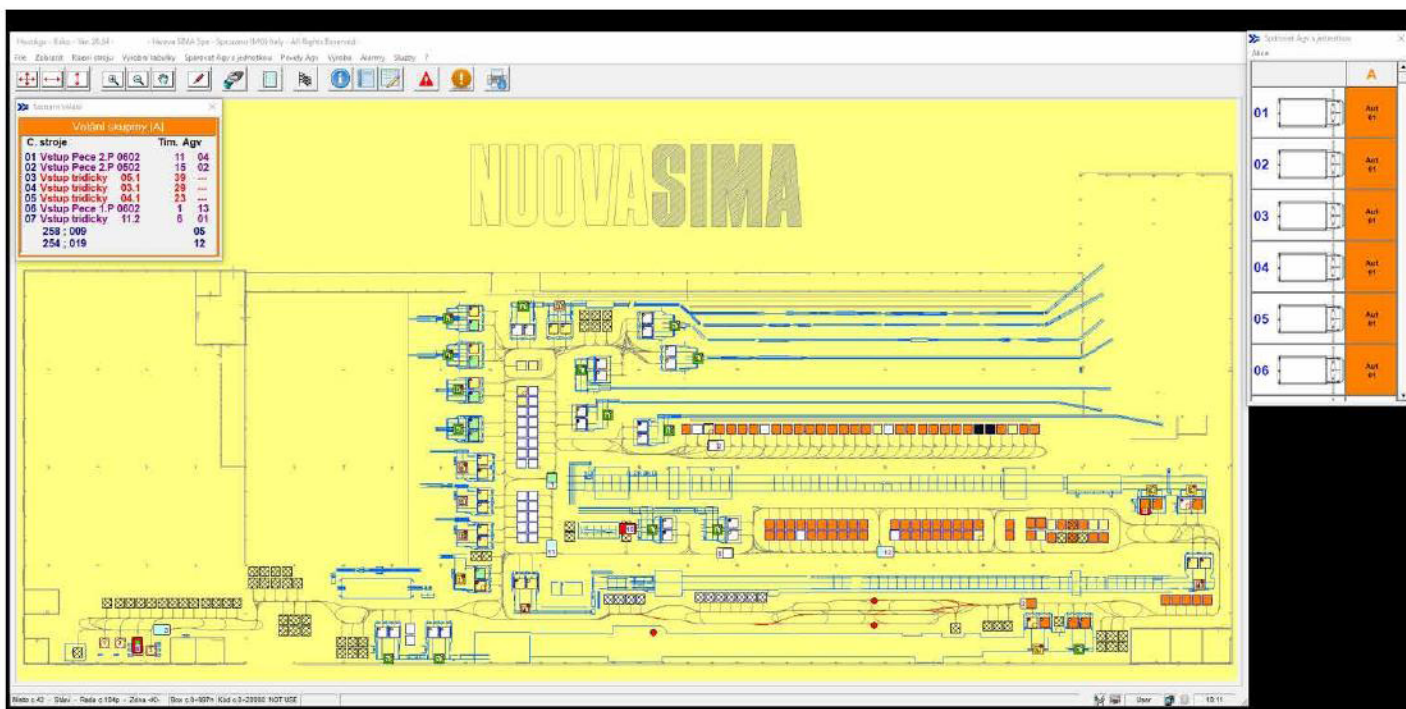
Horologe - Ecko - Ver 28.34 - Nuova SIMA Spa - Sassuolo (MO) Italy - All Rights Reserved

File Zobrazit Řízení stroje Výrobní tabulky Správce Agv s jednotkou Povely Agv Výroba Alarmy Služby ?

Seznam volání

Volání skupiny [A]

| C. stroje | Tim. | Agv |
|---|---|---|
| 01 Vstup Pece 2.P 0602 | 11 | 04 |
| 02 Vstup Pece 2.P 0502 | 15 | 02 |
| 03 Vstup tridicky 05.1 | 39 | --- |
| 04 Vstup tridicky 03.1 | 29 | --- |
| 05 Vstup tridicky 04.1 | 23 | --- |
| 06 Vstup Pece 1.P 0602 | 1 | 13 |
| 07 Vstup tridicky 11.2 | 6 | 01 |
| 258 ; 009 | | 05 |
| 254 ; 019 | | 12 |

NUOVASIMA

Správce Agv s jednotkou

Akce

A

01 Aut 01

02 Aut 01

03 Aut 01

04 Aut 01

05 Aut 01

06 Aut 01

Místo c.42 - Stav - Rada c.104p - Zóna -K- Box c.0-997h Kód c.0-29990 NOT USE

User 10:11